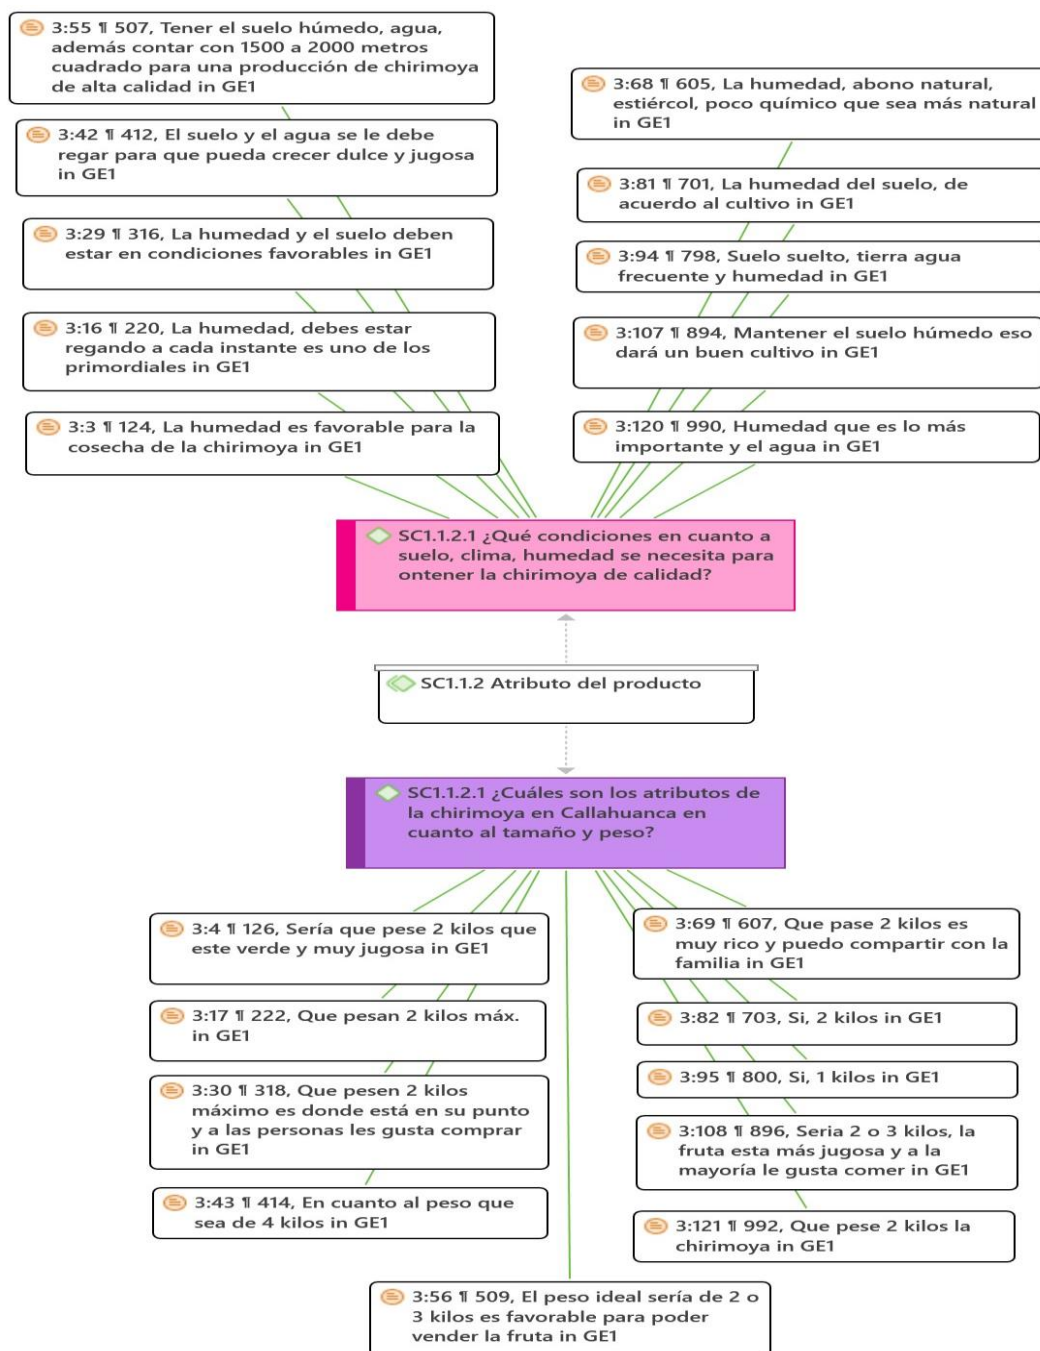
3:55 ¶ 507, Tener el suelo húmedo, agua, además contar con 1500 a 2000 metros cuadrado para una producción de chirimoya de alta calidad in GE1

3:42 ¶ 412, El suelo y el agua se le debe regar para que pueda crecer dulce y jugosa in GE1

3:29 ¶ 316, La humedad y el suelo deben estar en condiciones favorables in GE1

3:16 ¶ 220, La humedad, debes estar regando a cada instante es uno de los primordiales in GE1

3:3 ¶ 124, La humedad es favorable para la cosecha de la chirimoya in GE1

3:68 ¶ 605, La humedad, abono natural, estiércol, poco químico que sea más natural in GE1

3:81 ¶ 701, La humedad del suelo, de acuerdo al cultivo in GE1

3:94 ¶ 798, Suelo suelto, tierra agua frecuente y humedad in GE1

3:107 ¶ 894, Mantener el suelo húmedo eso dará un buen cultivo in GE1

3:120 ¶ 990, Humedad que es lo más importante y el agua in GE1

SC1.1.2.1 ¿Qué condiciones en cuanto a suelo, clima, humedad se necesita para ontener la chirimoya de calidad?

SC1.1.2 Atributo del producto

SC1.1.2.1 ¿Cuáles son los atributos de la chirimoya en Callahuanca en cuanto al tamaño y peso?

3:4 ¶ 126, Sería que pese 2 kilos que este verde y muy jugosa in GE1

3:17 ¶ 222, Que pesan 2 kilos máx. in GE1

3:30 ¶ 318, Que pesen 2 kilos máximo es donde está en su punto y a las personas les gusta comprar in GE1

3:43 ¶ 414, En cuanto al peso que sea de 4 kilos in GE1

3:69 ¶ 607, Que pase 2 kilos es muy rico y puedo compartir con la familia in GE1

3:82 ¶ 703, Si, 2 kilos in GE1

3:95 ¶ 800, Si, 1 kilos in GE1

3:108 ¶ 896, Seria 2 o 3 kilos, la fruta esta más jugosa y a la mayoría le gusta comer in GE1

3:121 ¶ 992, Que pese 2 kilos la chirimoya in GE1

3:56 ¶ 509, El peso ideal sería de 2 o 3 kilos es favorable para poder vender la fruta in GE1